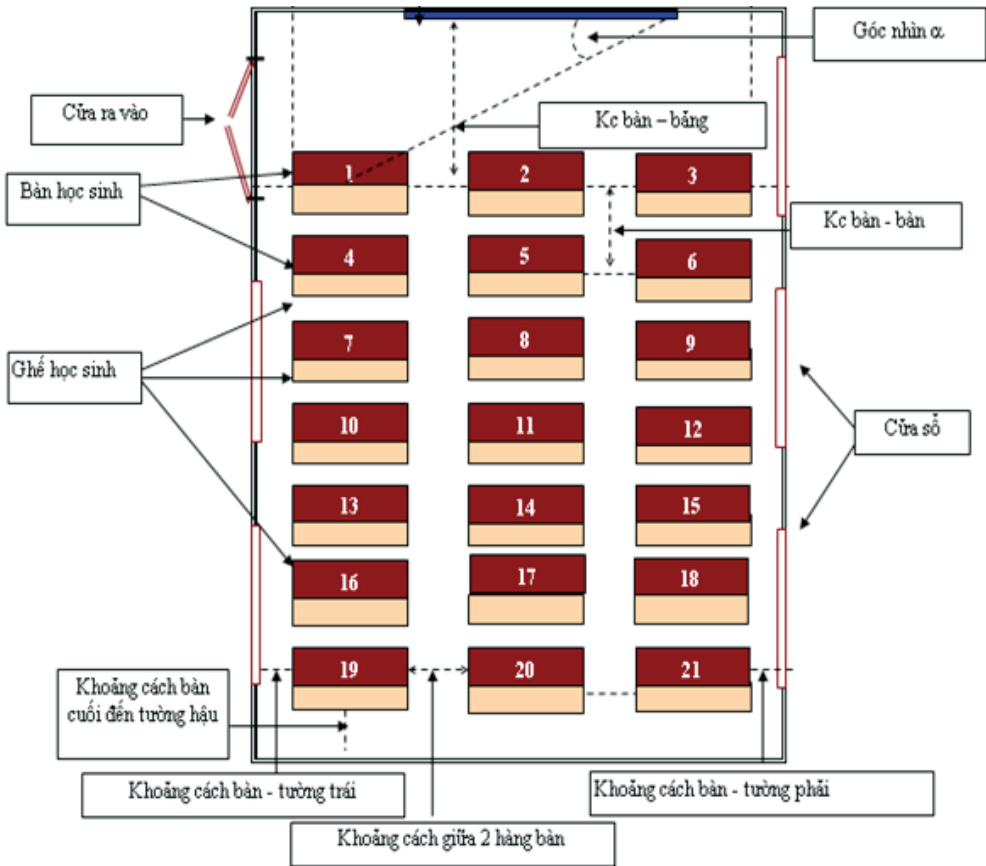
Góc nhìn α

Cửa ra vào

Kc bàn – bảng

Bàn học sinh

Kc bàn - bàn

Ghế học sinh

Cửa sổ

1
2
3
4
5
6
7
8
9
10
11
12
13
14
15
16
17
18
19
20
21

Khoảng cách bàn cuối đến tường hậu

Khoảng cách bàn - tường trái

Khoảng cách bàn - tường phải

Khoảng cách giữa 2 hàng bàn